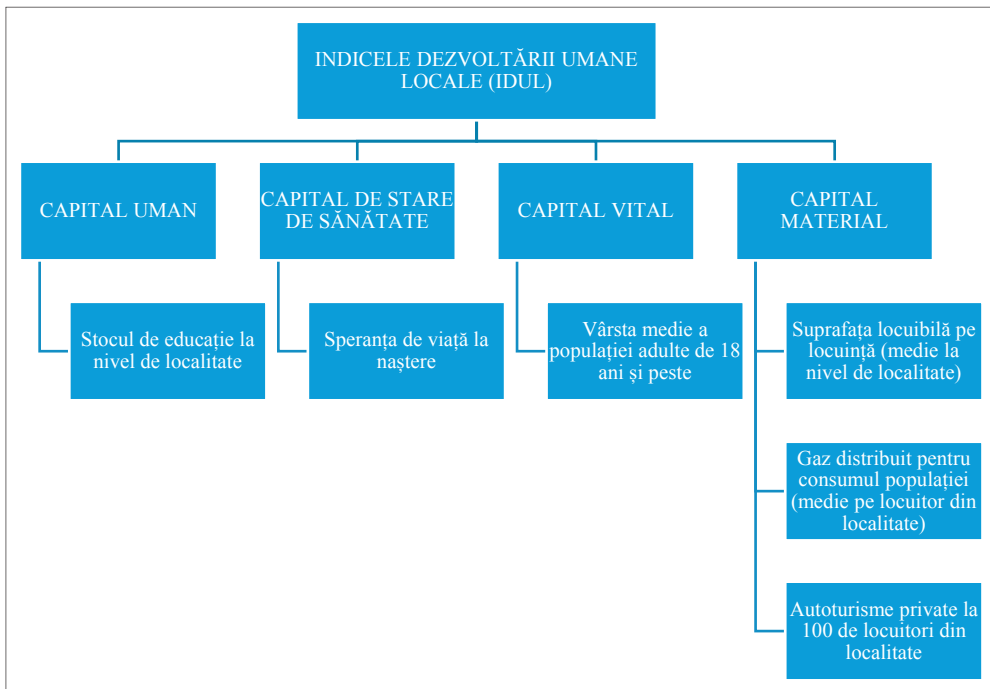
INDICELE DEZVOLTĂRII UMANE LOCALE (IDUL)

CAPITAL UMAN

Stocul de educație la nivel de localitate

CAPITAL DE STARE DE SĂNĂTATE

Speranța de viață la naștere

CAPITAL VITAL

Vârsta medie a populației adulte de 18 ani și peste

CAPITAL MATERIAL

Suprafața locuibilă pe locuință (medie la nivel de localitate)

Gaz distribuit pentru consumul populației (medie pe locuitor din localitate)

Autoturisme private la 100 de locuitori din localitate